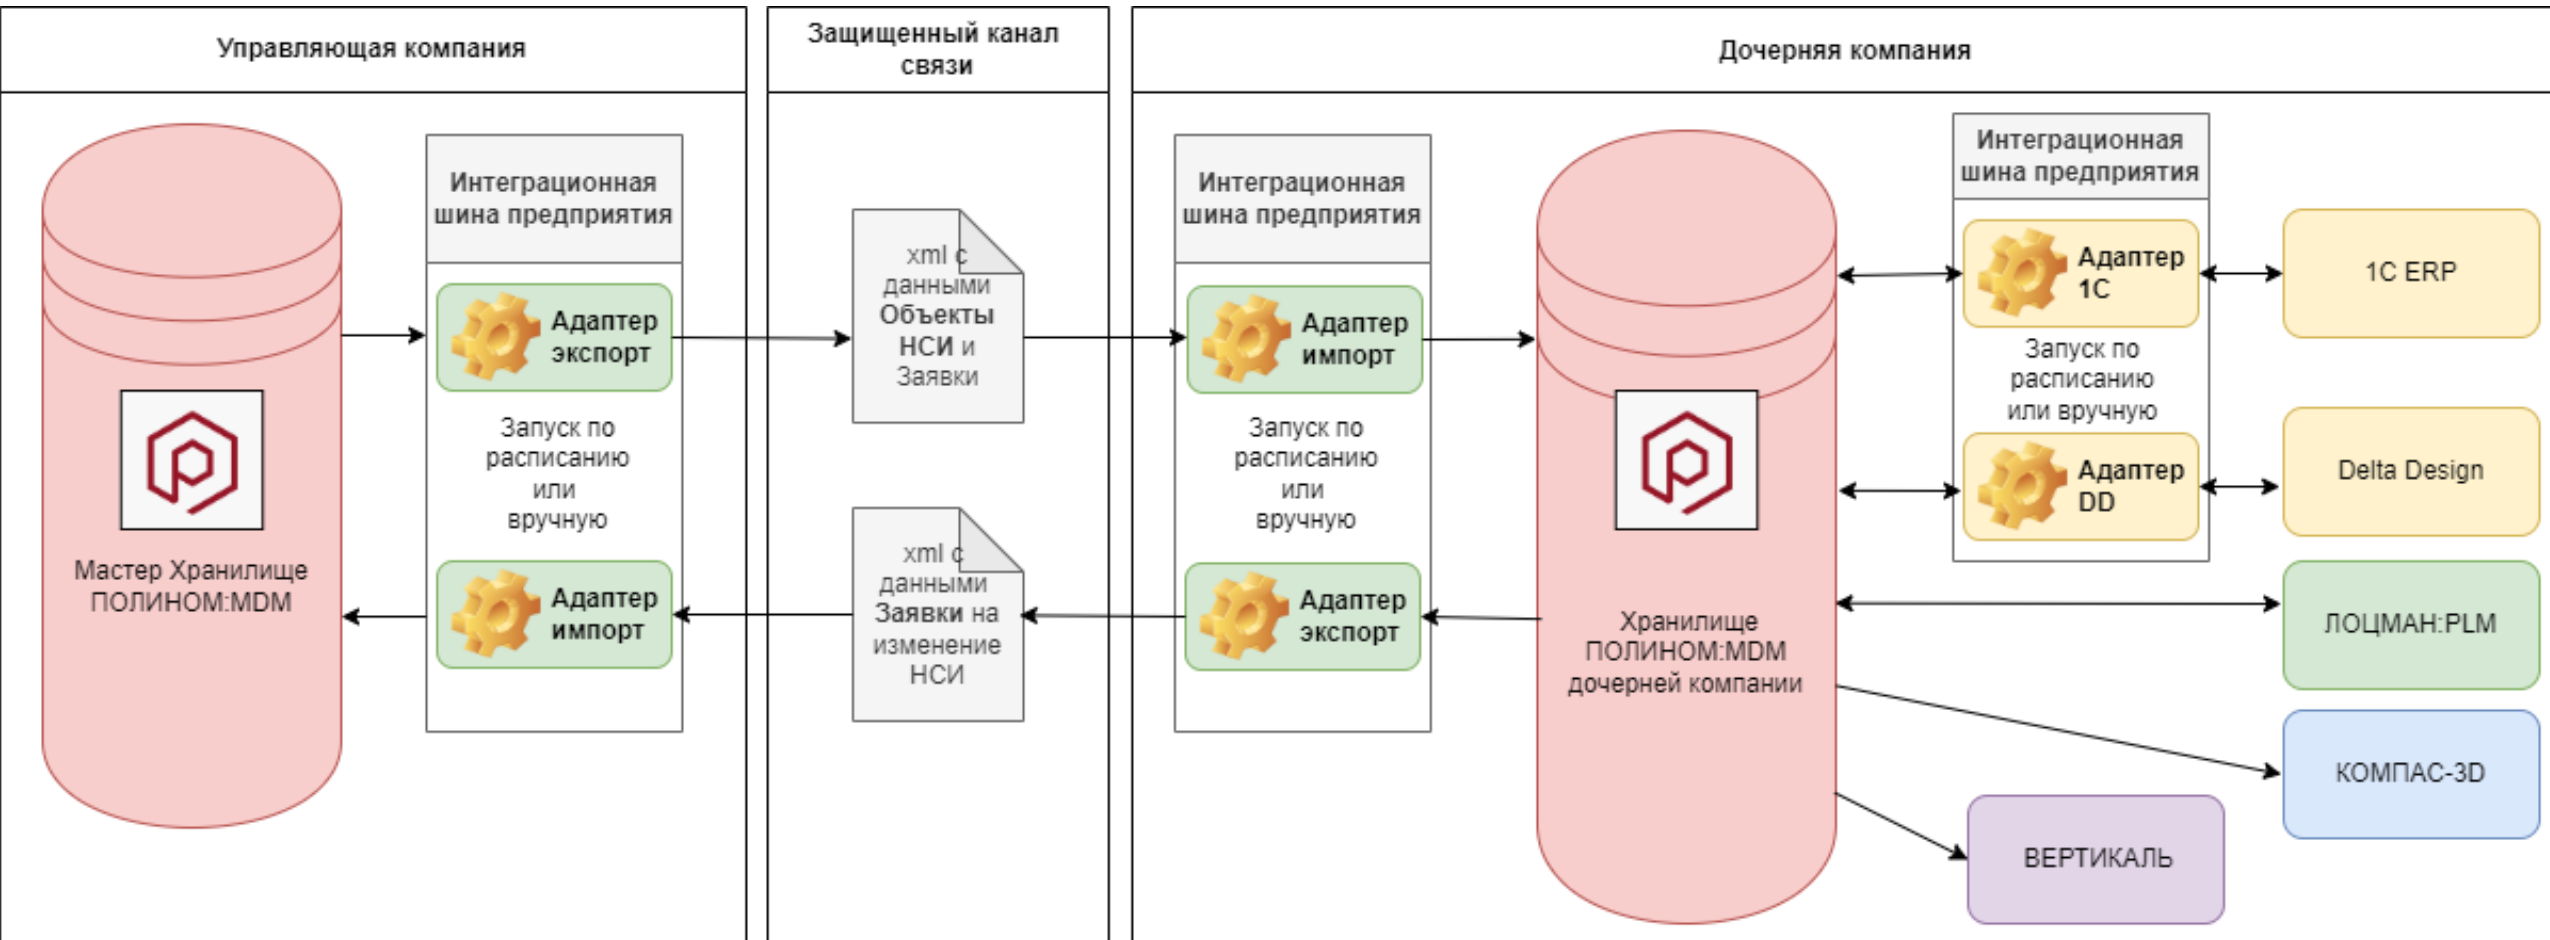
Управляющая компания

Защищенный канал связи

Дочерняя компания

Мастер Хранилище ПОЛИНОМ:MDM

Интеграционная шина предприятия

Адаптер экспорт

Запуск по расписанию или вручную

Адаптер импорт

xml с данными Объекты НСИ и Заявки

xml с данными Заявки на изменение НСИ

Интеграционная шина предприятия

Адаптер импорт

Запуск по расписанию или вручную

Адаптер экспорт

Хранилище ПОЛИНОМ:MDM дочерней компании

Интеграционная шина предприятия

Адаптер 1С

Запуск по расписанию или вручную

Адаптер DD

1С ERP

Delta Design

ЛОЦМАН:PLM

КОМПАС-3D

ВЕРТИКАЛЬ